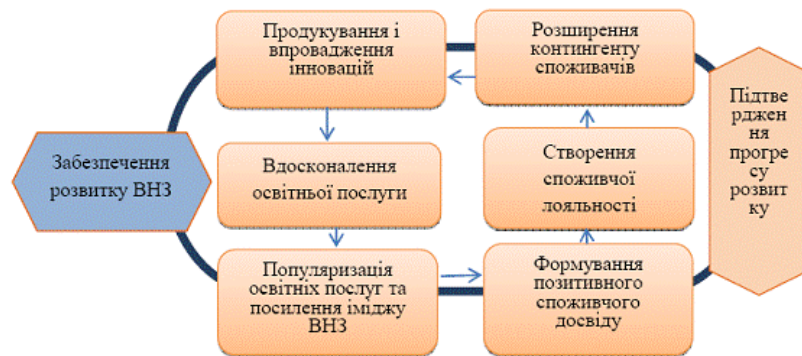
Забезпечення розвитку ВНЗ

Продукування і впровадження інновацій

Вдосконалення освітньої послуги

Популяризація освітніх послуг та посилення іміджу ВНЗ

Формування позитивного споживчого досвіду

Створення споживчої лояльності

Розширення контингенту споживачів

Підтве рджен ня прогре су розвит ку